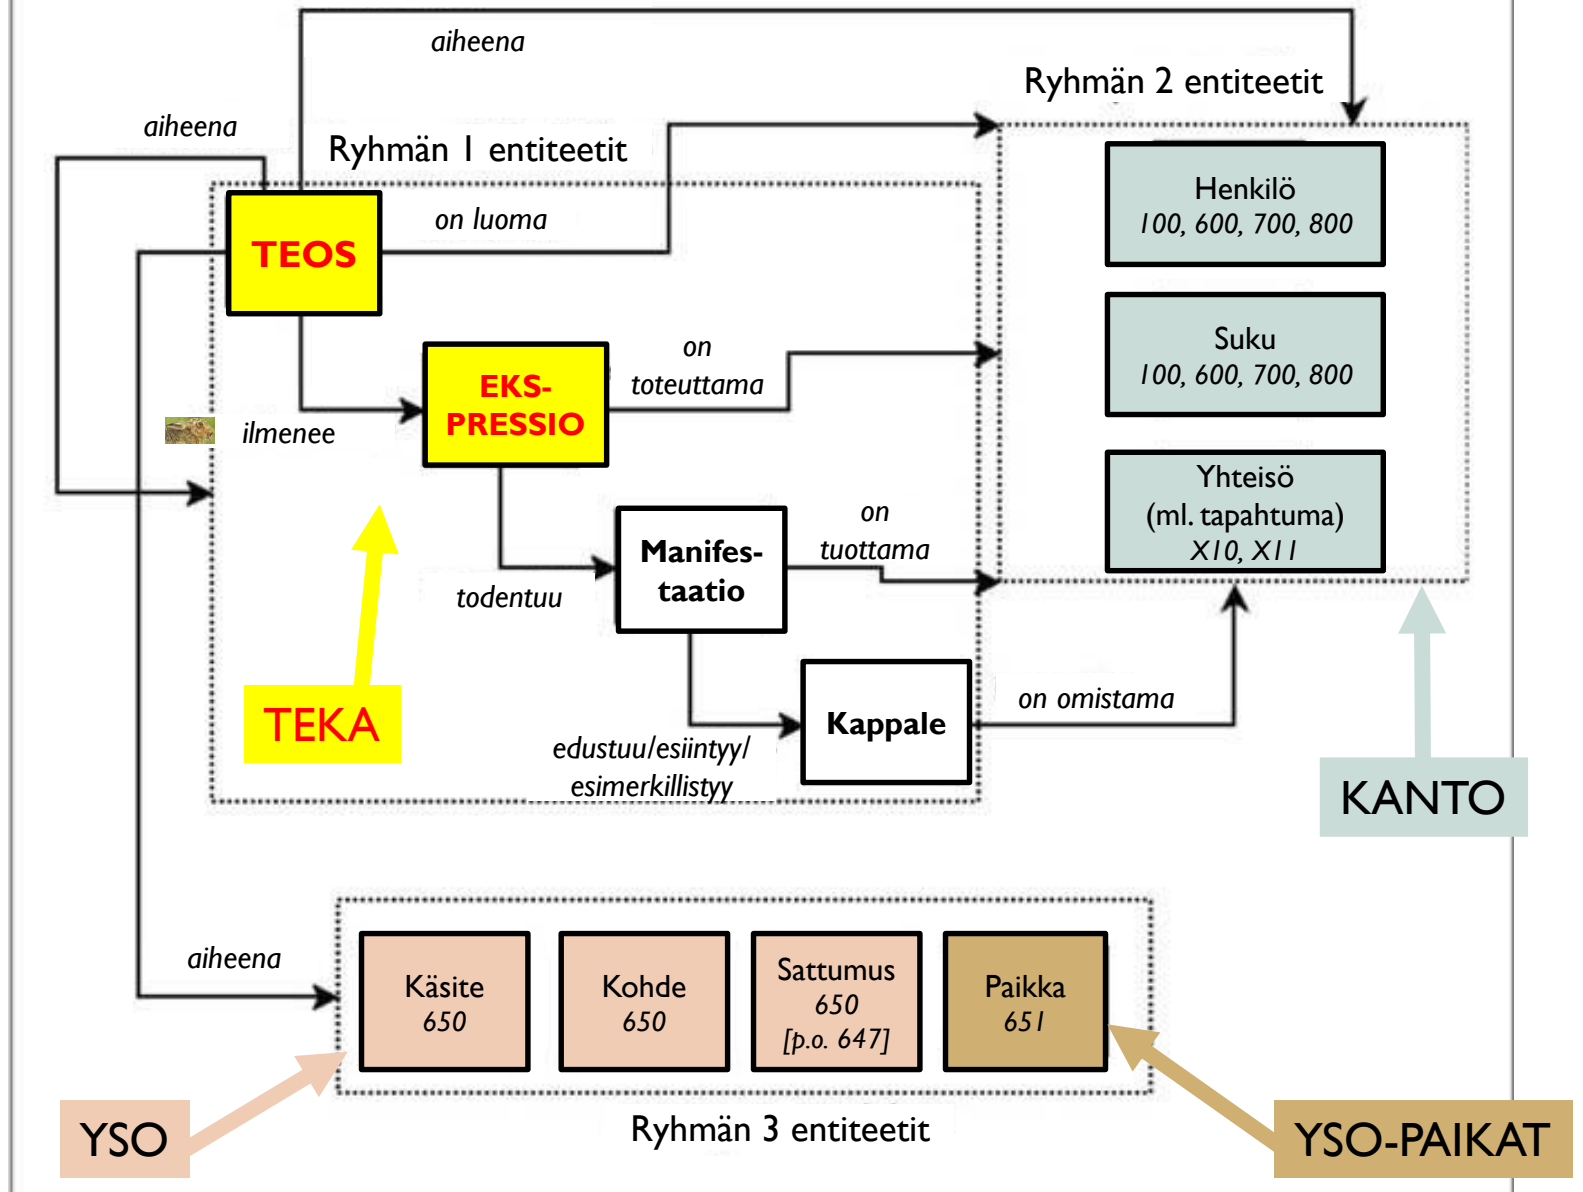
aiheena

Ryhmän 2 entiteetit

aiheena

Ryhmän I entiteetit

TEOS

on luoma

Henkilö
100, 600, 700, 800

Suku
100, 600, 700, 800

Yhteisö
(ml. tapahtuma)
X10, X11

on toteuttama

EKS-PRESSIO

ilmenee

on tuottama

Manifes-taatio

todentuu

Kappale

on omistama

TEKA

edustuu/esiintyy/ esimerkillistyy

KANTO

aiheena

Käsite
650

Kohde
650

Sattumus
650
[p.o. 647]

Paikka
651

YSO

Ryhmän 3 entiteetit

YSO-PAIKAT